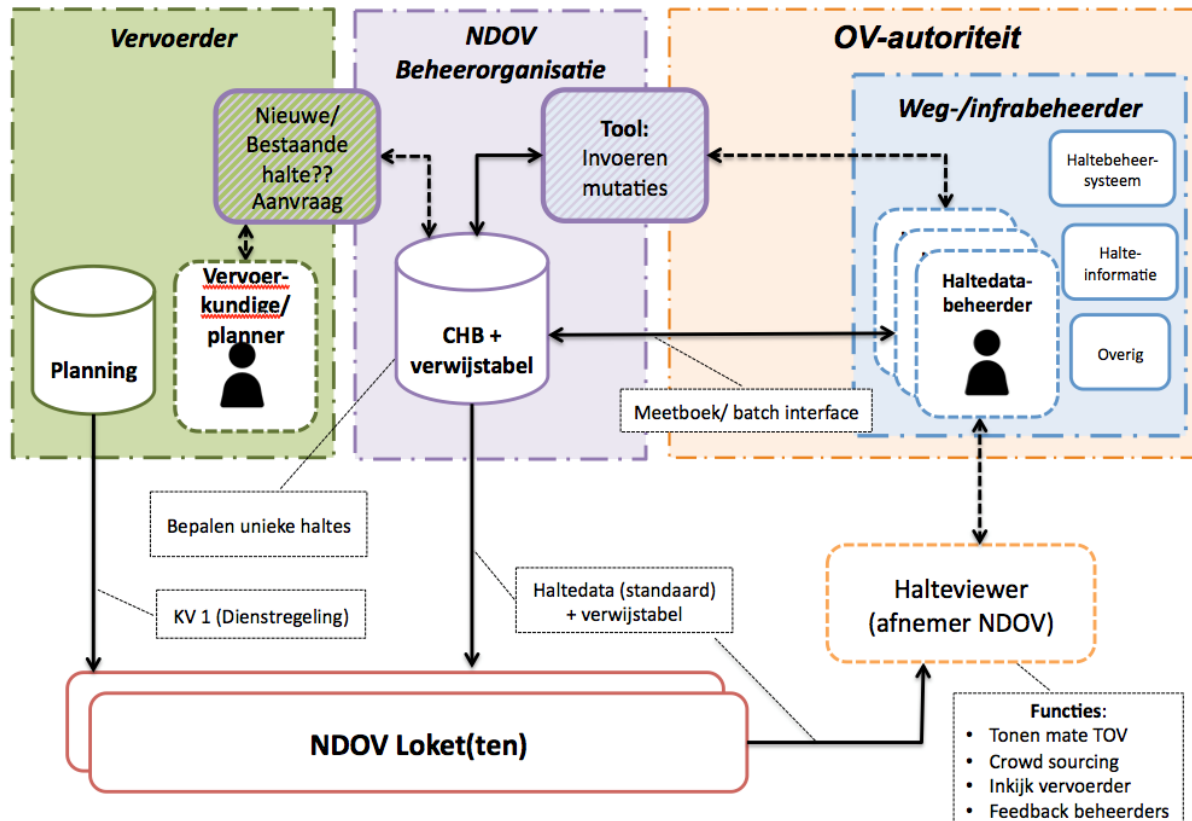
Vervoerder

NDOV Beheerorganisatie

OV-autoriteit

Nieuwe/ Bestaande halte?? Aanvraag

Tool: Invoeren mutaties

Weg-/infrabeheerder

Haltebeheersysteem

Halte-informatie

Haltedata-beheerder

Overig

Planning

Vervoerkundige/ planner

CHB + verwijstabel

Meetboek/ batch interface

Bepalen unieke haltes

Haltedata (standaard) + verwijstabel

Halteviewer (afnemer NDOV)

KV 1 (Dienstregeling)

NDOV Loket(ten)

Functies:
• Tonen mate TOV
• Crowd sourcing
• Inkijk vervoerder
• Feedback beheerders